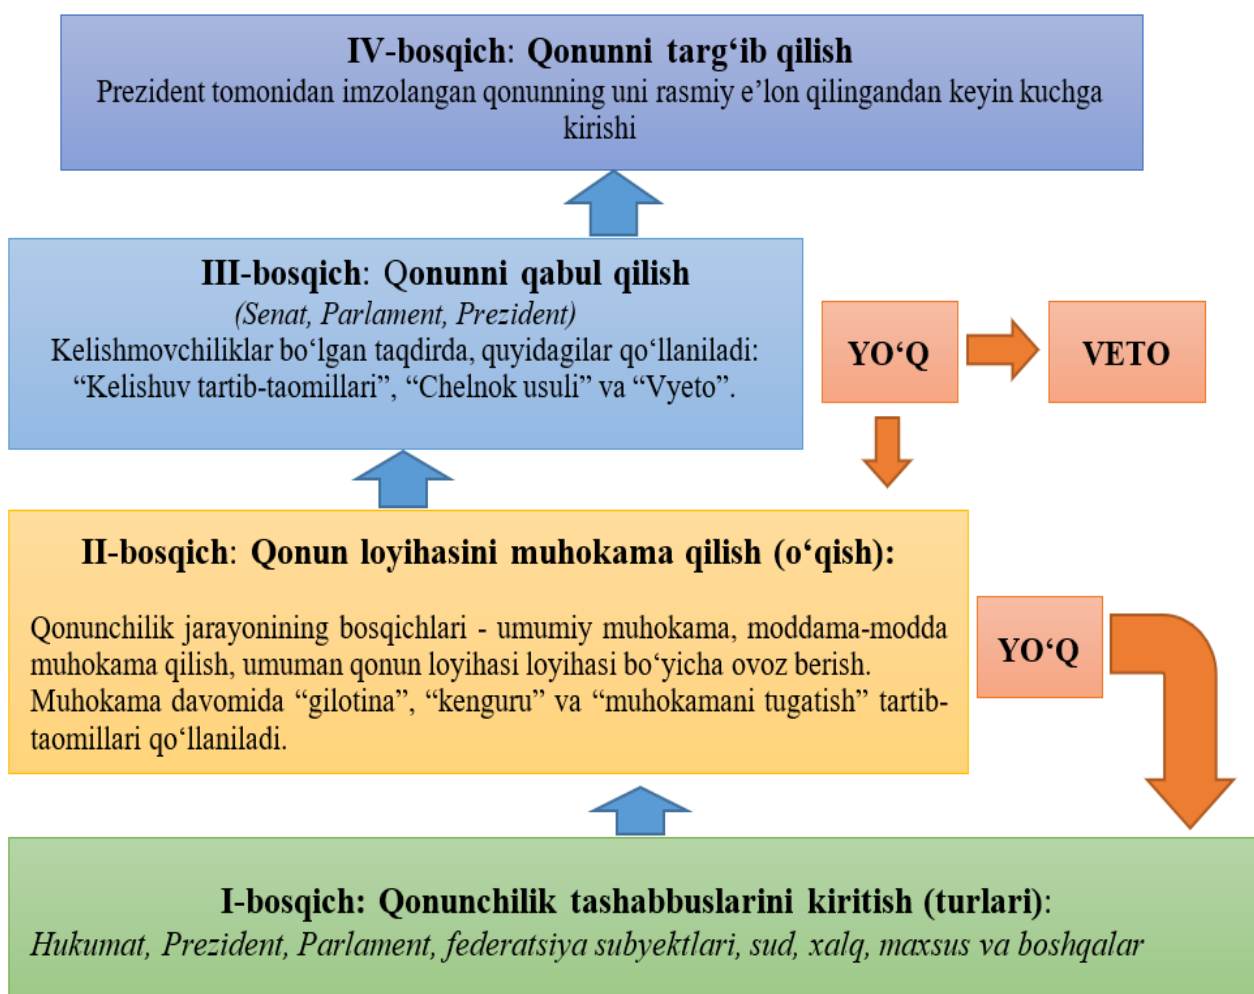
IV-bosqich: Qonunni targ‘ib qilish
Prezident tomonidan imzolangan qonunning uni rasmiy e’lon qilingandan keyin kuchga kirishi

III-bosqich: Qonunni qabul qilish
(Senat, Parlament, Prezident)
Kelishmovchiliklar bo‘lgan taqdirda, quyidagilar qo‘llaniladi: “Kelishuv tartib-taomillari”, “Chelnok usuli” va “Vyeto”.

YO‘Q

VETO

II-bosqich: Qonun loyihasini muhokama qilish (o‘qish):

Qonunchilik jarayonining bosqichlari - umumiy muhokama, moddama-modda muhokama qilish, umuman qonun loyihasi loyihasi bo‘yicha ovoz berish. Muhokama davomida “gilotina”, “kenguru” va “muhokamani tugatish” tartib-taomillari qo‘llaniladi.

YO‘Q

I-bosqich: Qonunchilik tashabbuslarini kiritish (turlari):
Hukumat, Prezident, Parlament, federatsiya subyektlari, sud, xalq, maxsus va boshqalar